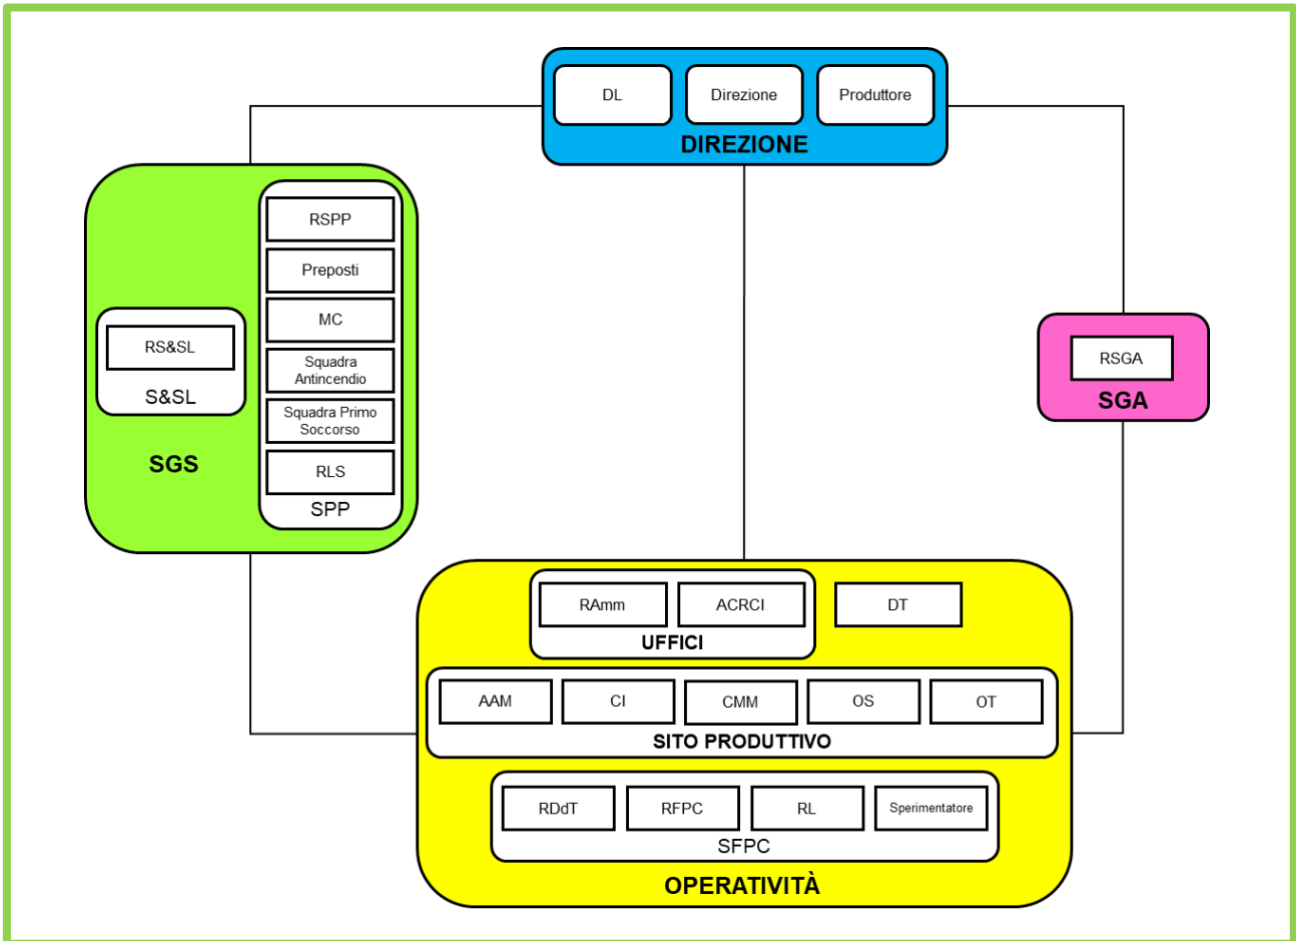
DL
Direzione
Produttore
DIREZIONE

RS&SL
S&SL

RSPP
Preposti
MC
Squadra Antincendio
Squadra Primo Soccorso
RLS
SPP

SGS

RSGA
SGA

RAmm
ACRCI
UFFICI
DT

AAM
CI
CMM
OS
OT
SITO PRODUTTIVO

RDdT
RFPC
RL
Sperimentatore
SFPC

OPERATIVITÀ